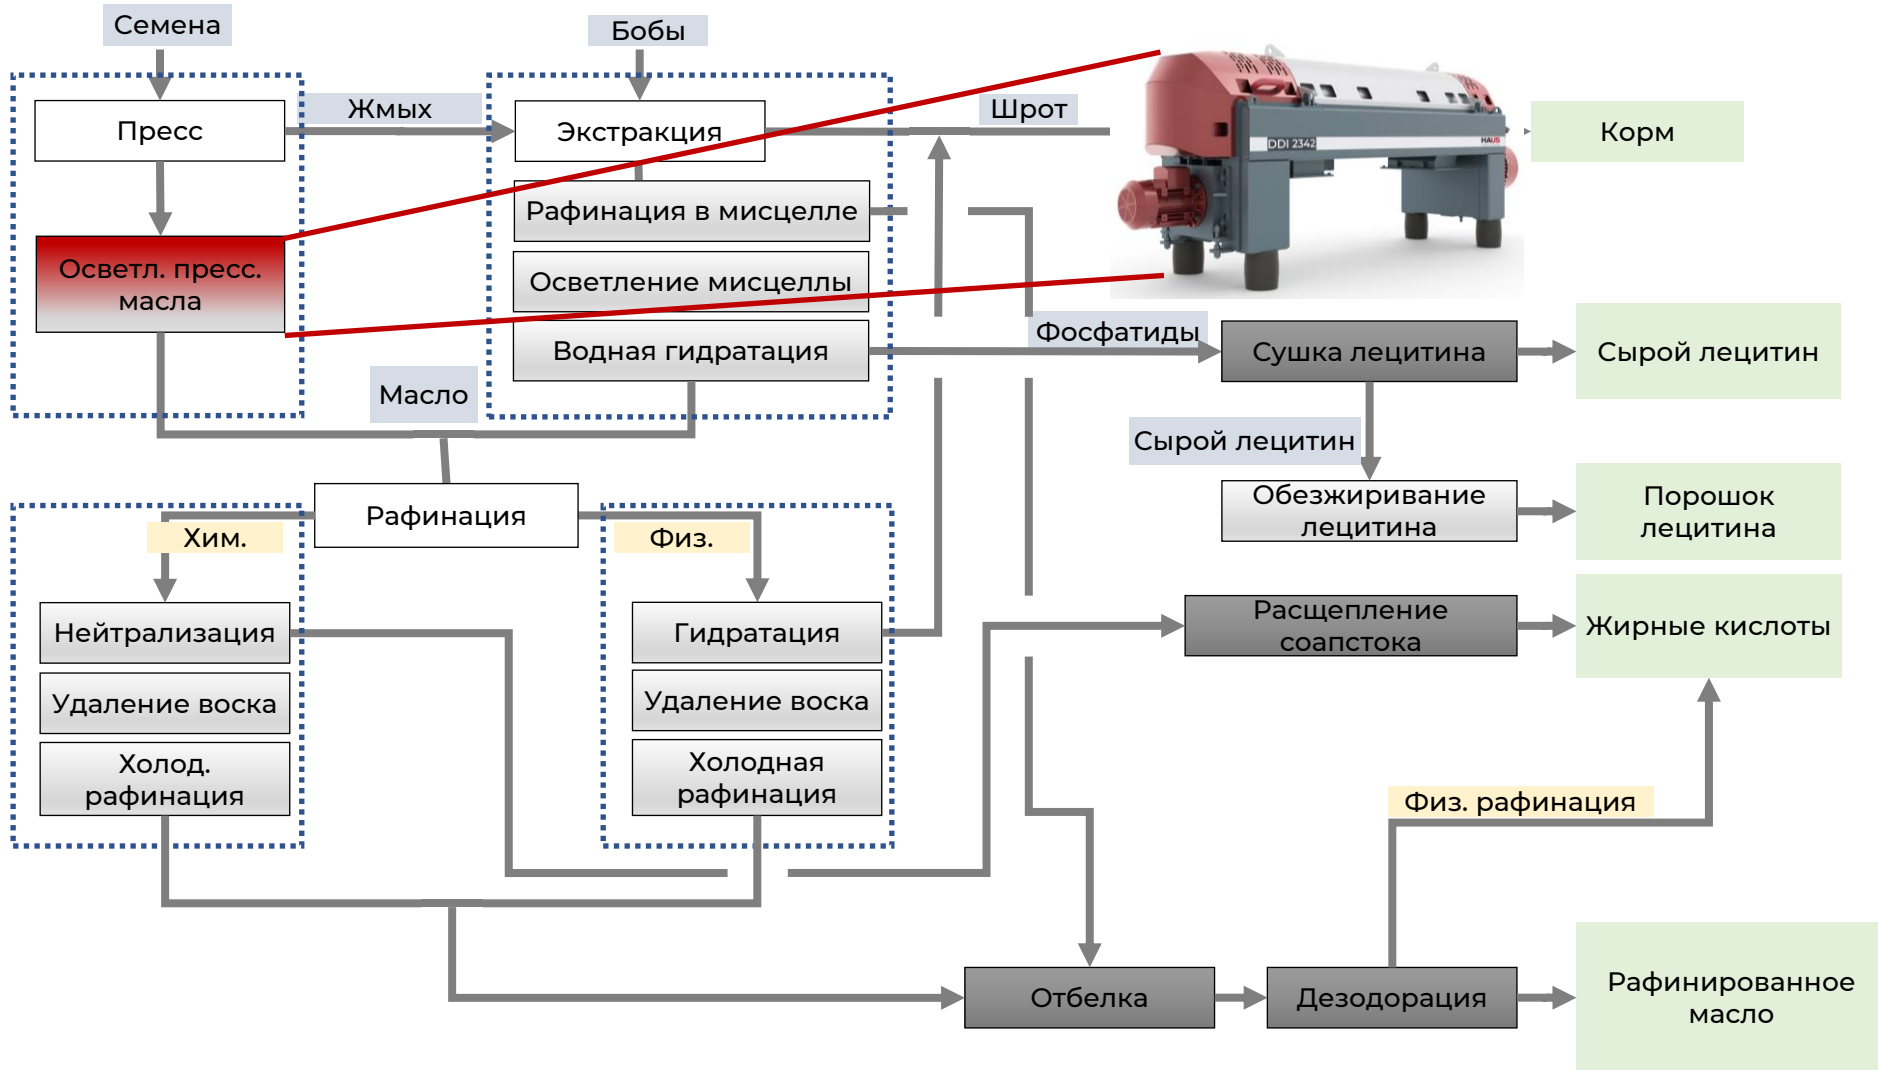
Семена

Бобы

Пресс

Жмых

Экстракция

Шрот

DDI 2342

HAUS

Корм

Рафинация в мисцелле

Осветл. пресс. масла

Осветление мисцеллы

Водная гидратация

Фосфатиды

Сушка лецитина

Сырой лецитин

Масло

Сырой лецитин

Обезжиривание лецитина

Порошок лецитина

Рафинация

Хим.

Физ.

Нейтрализация

Гидратация

Расщепление соапстока

Жирные кислоты

Удаление воска

Удаление воска

Холод. рафинация

Холодная рафинация

Физ. рафинация

Отбелка

Дезодорация

Рафинированное масло